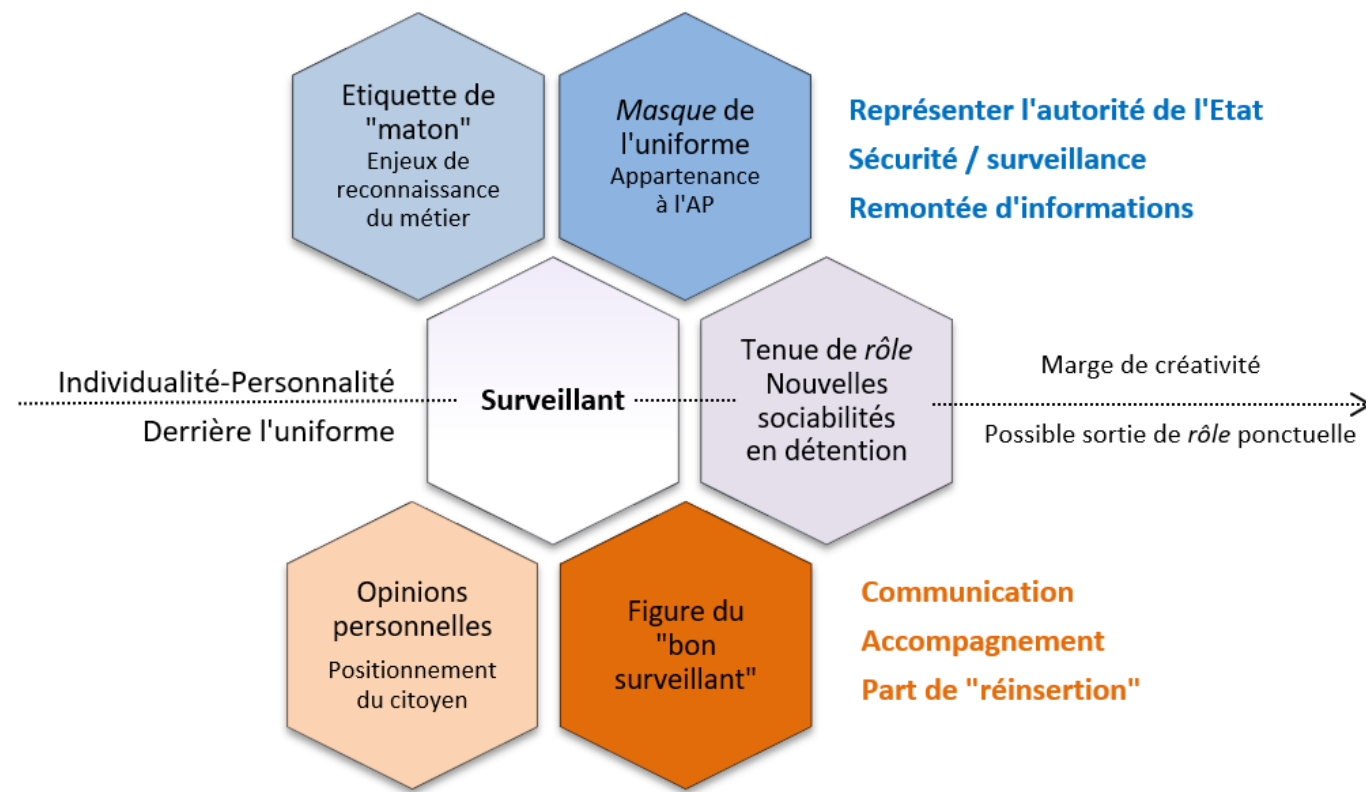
Etiquette de "maton"
Enjeux de reconnaissance du métier

Masque de l'uniforme
Appartenance à l'AP

Représenter l'autorité de l'Etat
Sécurité / surveillance
Remontée d'informations

Individualité-Personnalité
Derrière l'uniforme

Surveillant

Tenue de rôle
Nouvelles sociabilités en détention

Marge de créativité
Possible sortie de rôle ponctuelle

Opinions personnelles
Positionnement du citoyen

Figure du "bon surveillant"

Communication
Accompagnement
Part de "réinsertion"